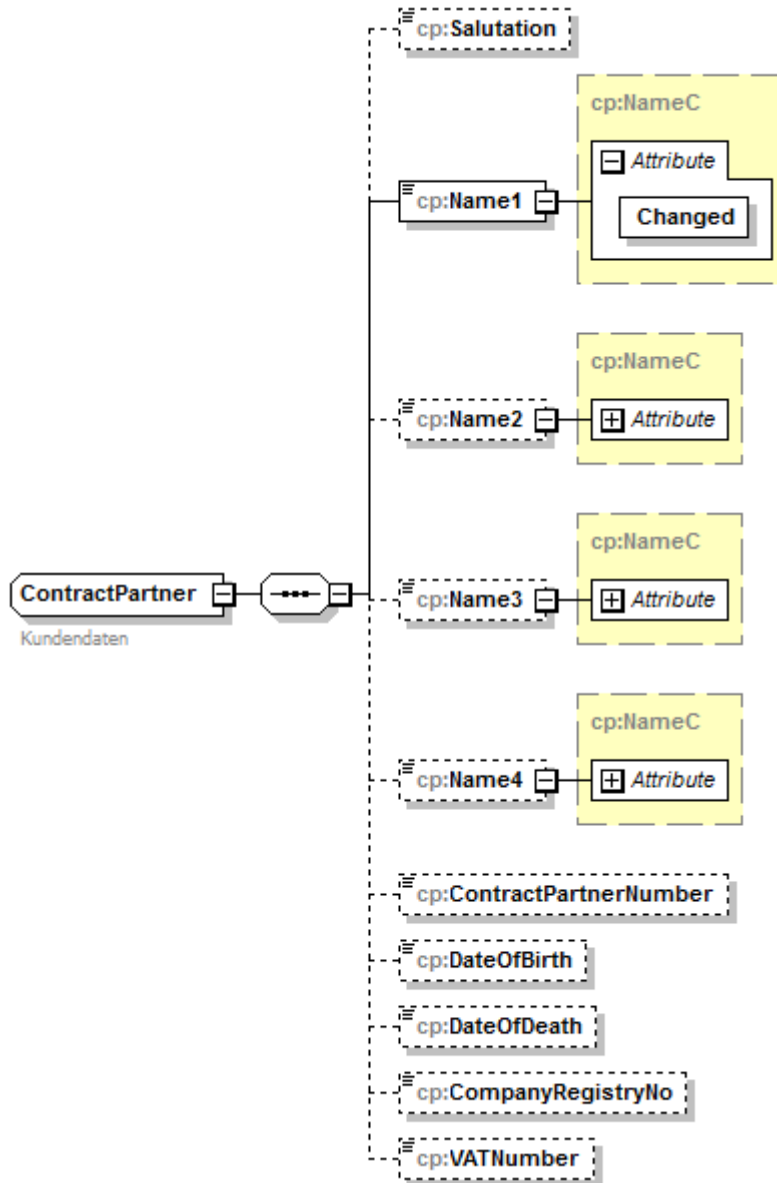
cp:Salutation

cp:NameC

Attribute

cp:Name1

Changed

cp:NameC

cp:Name2

Attribute

cp:NameC

ContractPartner

Kundendaten

cp:Name3

Attribute

cp:NameC

cp:Name4

Attribute

cp:ContractPartnerNumber

cp:DateOfBirth

cp:DateOfDeath

cp:CompanyRegistryNo

cp:VATNumber